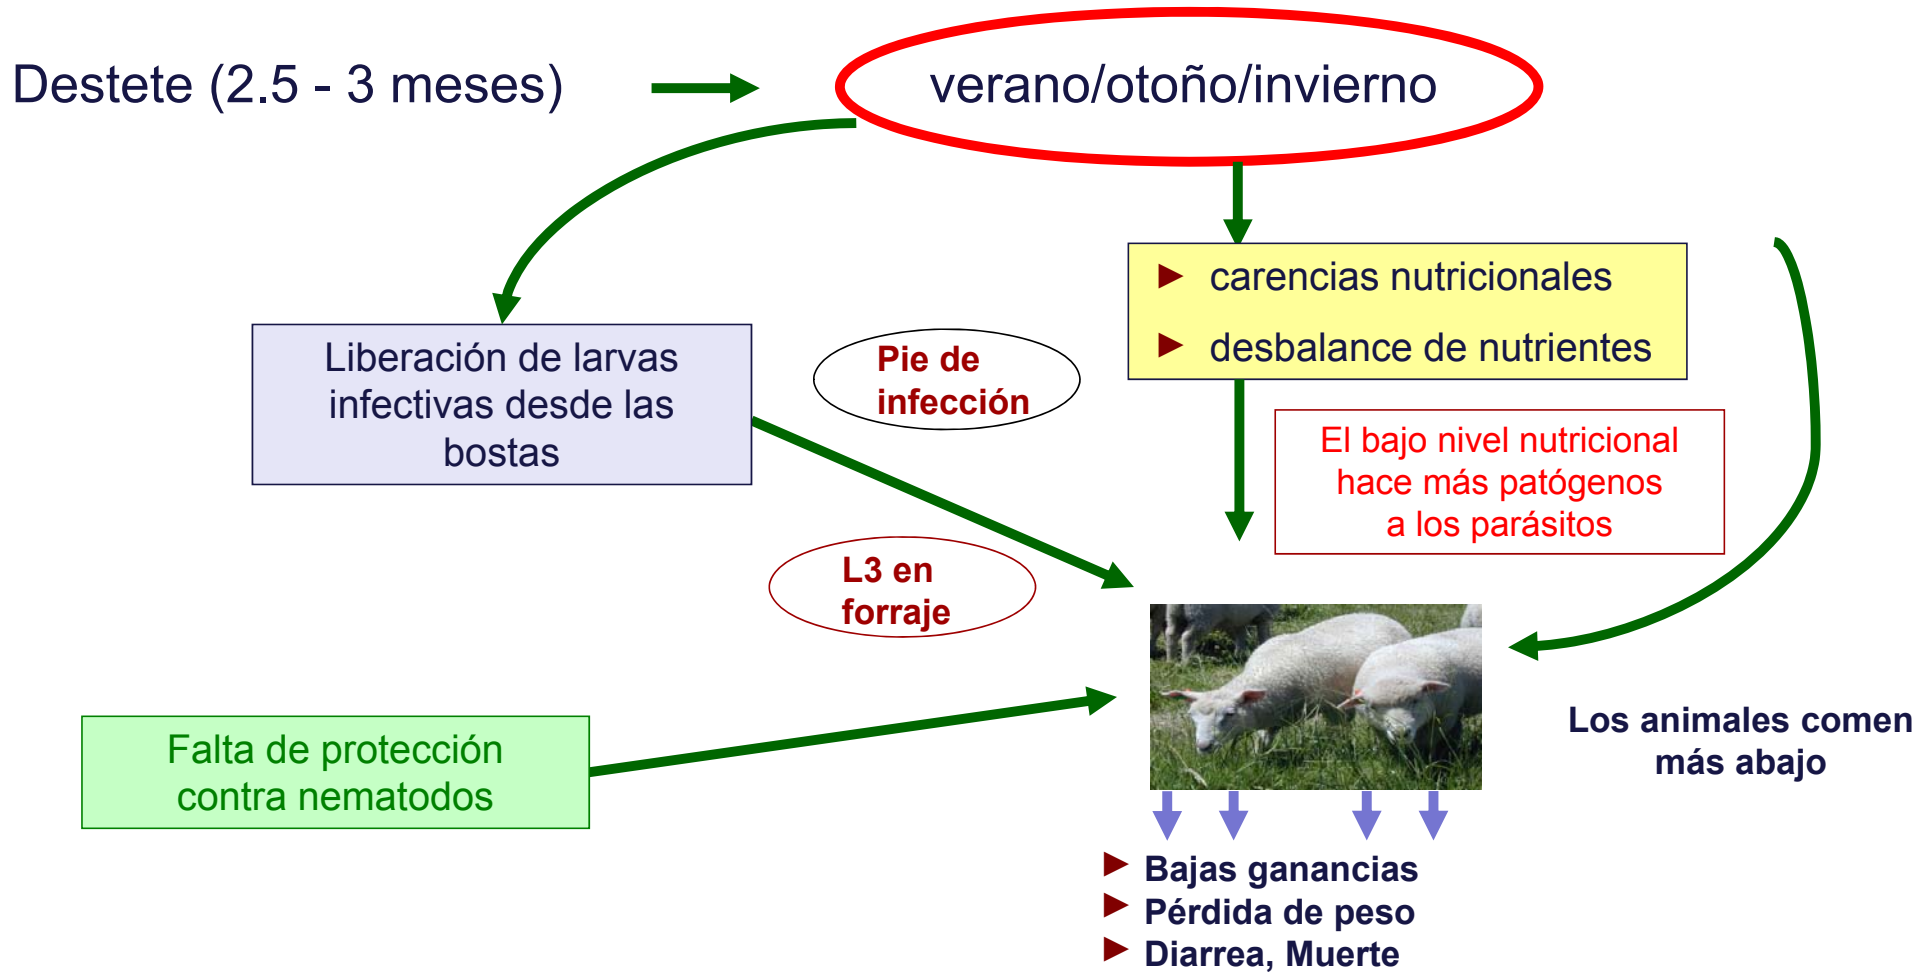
Destete (2.5 - 3 meses)

verano/otoño/invierno

carencias nutricionales

desbalance de nutrientes

Liberación de larvas infectivas desde las bostas

Pie de infección

El bajo nivel nutricional hace más patógenos a los parásitos

L3 en forraje

Falta de protección contra nematodos

Los animales comen más abajo

Bajas ganancias
Pérdida de peso
Diarrea, Muerte